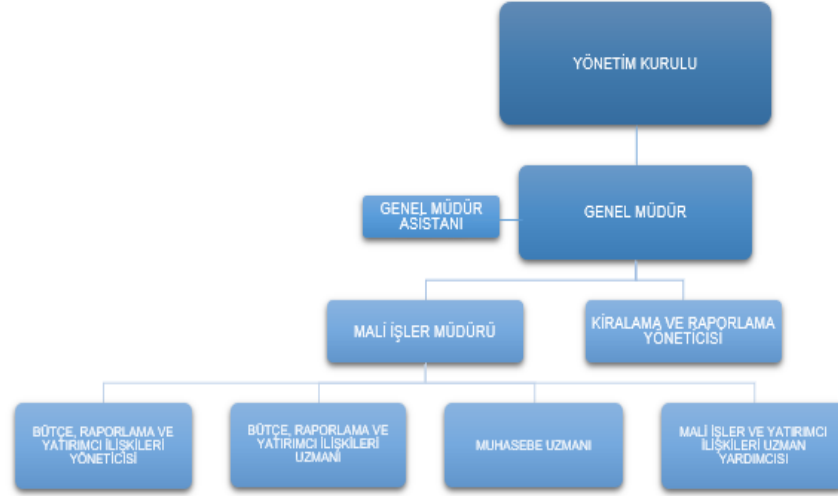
YÖNETİM KURULU

GENEL MÜDÜR ASISTANI

GENEL MÜDÜR

MALİ İŞLER MÜDÜRÜ

KİRALAMA VE RAPORLAMA YÖNETİCİSİ

BÜTÇE, RAPORLAMA VE YATIRIMCI İLİŞKİLERİ YÖNETİCİSİ

BÜTÇE, RAPORLAMA VE YATIRIMCI İLİŞKİLERİ UZMANI

MUHASEBE UZMANI

MALİ İŞLER VE YATIRIMCI İLİŞKİLERİ UZMAN YARDIMCISI